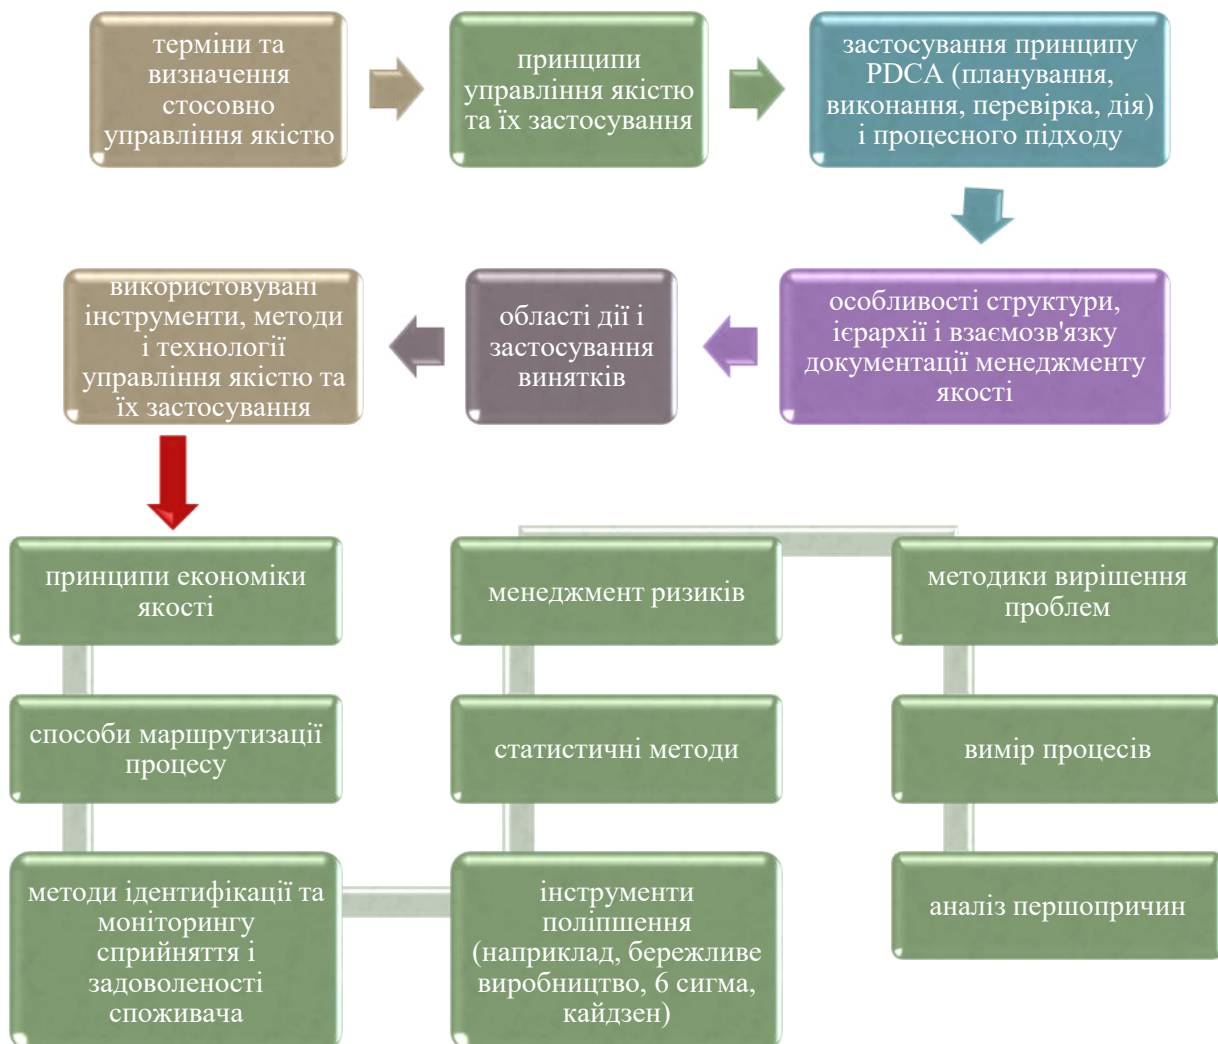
терміни та визначення стосовно управління якістю

принципи управління якістю та їх застосування

застосування принципу PDCA (планування, виконання, перевірка, дія) і процесного підходу

особливості структури, ієрархії і взаємозв'язку документації менеджменту якості

області дії і застосування винятків

використовувані інструменти, методи і технології управління якістю та їх застосування

принципи економіки якості

способи маршрутизації процесу

методи ідентифікації та моніторингу сприйняття і задоволеності споживача

менеджмент ризиків

статистичні методи

інструменти поліпшення (наприклад, бережливе виробництво, 6 сигма, кайдзен)

методики вирішення проблем

вимір процесів

аналіз першопричин